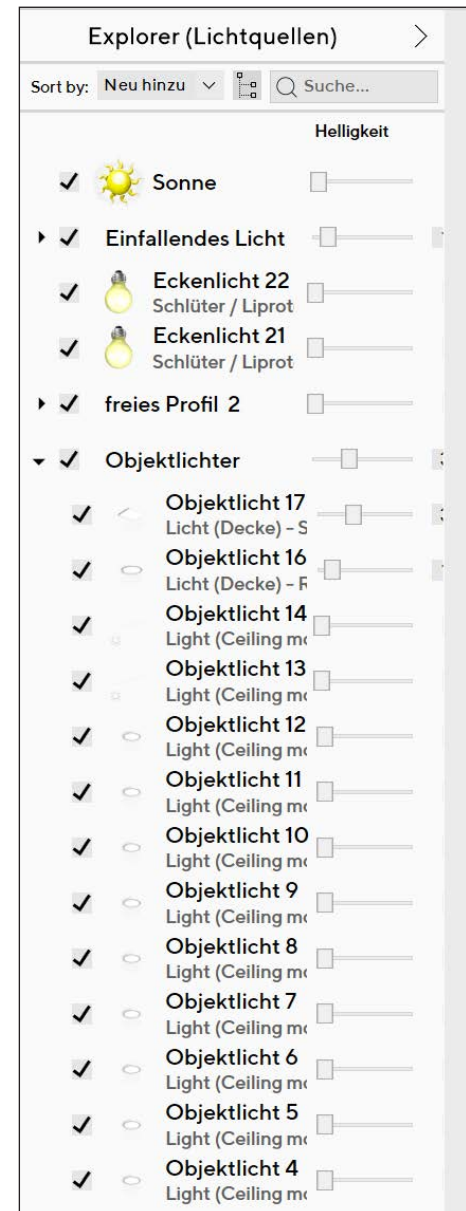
Explorer (Lichtquellen) >

Sort by: Neu hinzu ∨ Suche...

Helligkeit

Sonne

Einfallendes Licht

Eckenlicht 22
Schlüter / Liprot

Eckenlicht 21
Schlüter / Liprot

freies Profil 2

Objektlichter

Objektlicht 17
Licht (Decke) - S

Objektlicht 16
Licht (Decke) - F

Objektlicht 14
Light (Ceiling mo

Objektlicht 13
Light (Ceiling mo

Objektlicht 12
Light (Ceiling mo

Objektlicht 11
Light (Ceiling mo

Objektlicht 10
Light (Ceiling mo

Objektlicht 9
Light (Ceiling mo

Objektlicht 8
Light (Ceiling mo

Objektlicht 7
Light (Ceiling mo

Objektlicht 6
Light (Ceiling mo

Objektlicht 5
Light (Ceiling mo

Objektlicht 4
Light (Ceiling mo